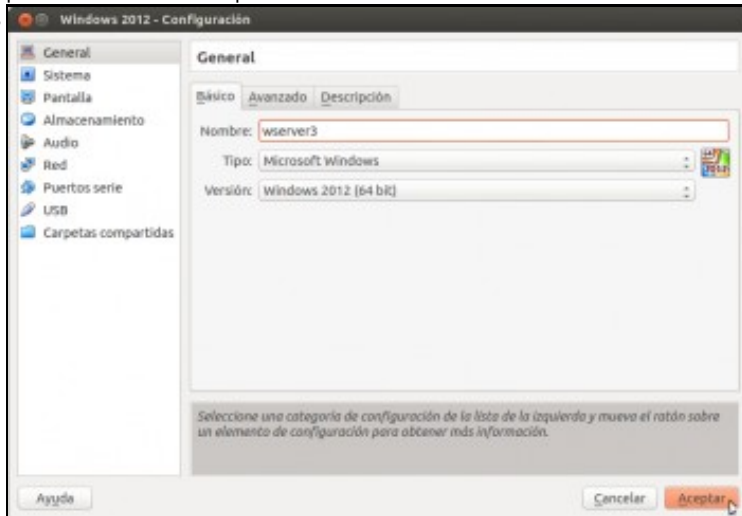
Windows 2012 - Configuración

General
Sistema
Pantalla
Almacenamiento
Audio
Red
Puertos serie
USB
Carpetas compartidas

General

Básico | Avanzado | Descripción

Nombre: wserver3
Tipo: Microsoft Windows
Versión: Windows 2012 (64 bit)

Seleccione una categoría de configuración de la lista de la izquierda y mueva el ratón sobre un elemento de configuración para obtener más información.

Ayuda | Cancelar | Aceptar